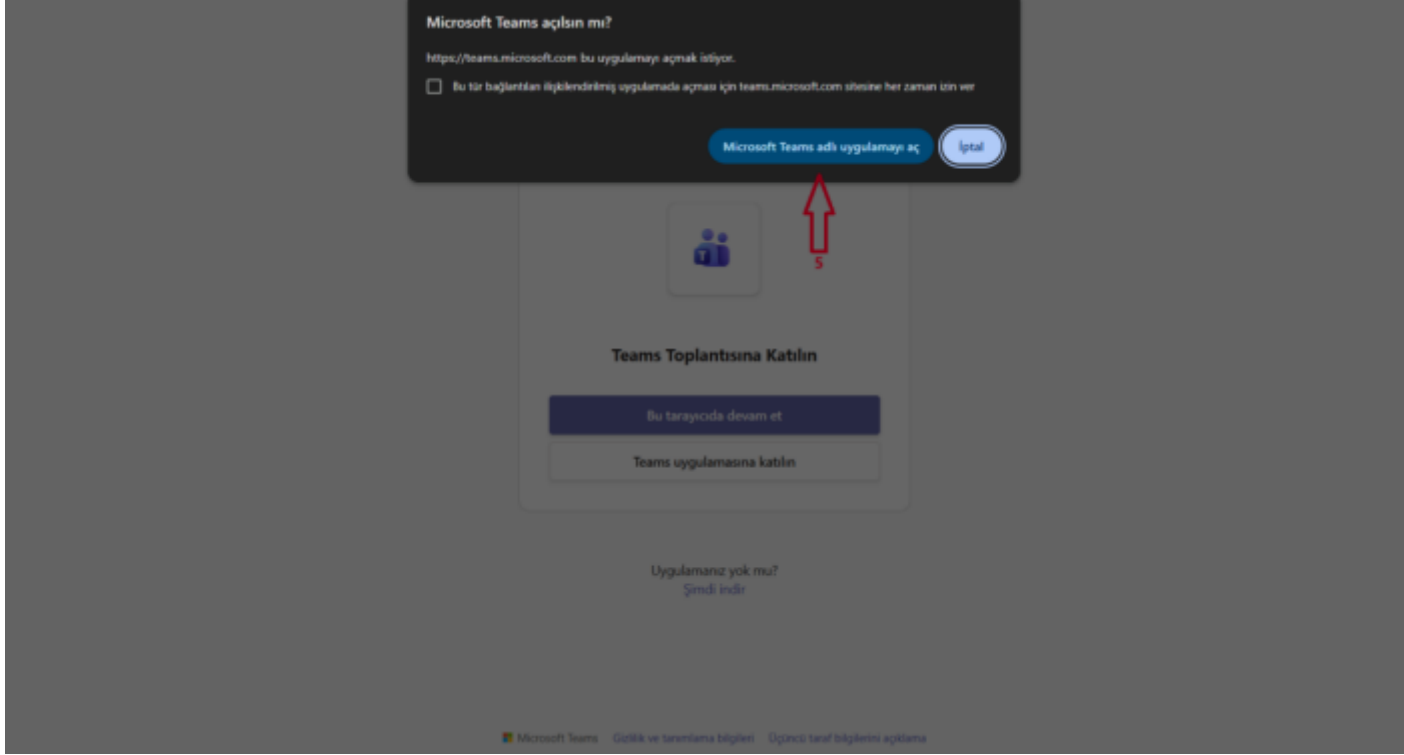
Microsoft Teams açılsın mı?

https://teams.microsoft.com bu uygulamayı açmak istiyor.

Bu tür bağlantıları ilişkilendirilmiş uygulamada açması için teams.microsoft.com sitesine her zaman izin ver

Microsoft Teams adlı uygulamayı aç

İptal

5

Teams Toplantısına Katılın

Bu tarayıcıda devam et

Teams uygulamasına katılın

Uygulamanız yok mu?
Şimdi indir

Microsoft Teams Gizlilik ve tanımlama bilgileri Üçüncü taraf bilgilerini açıklama